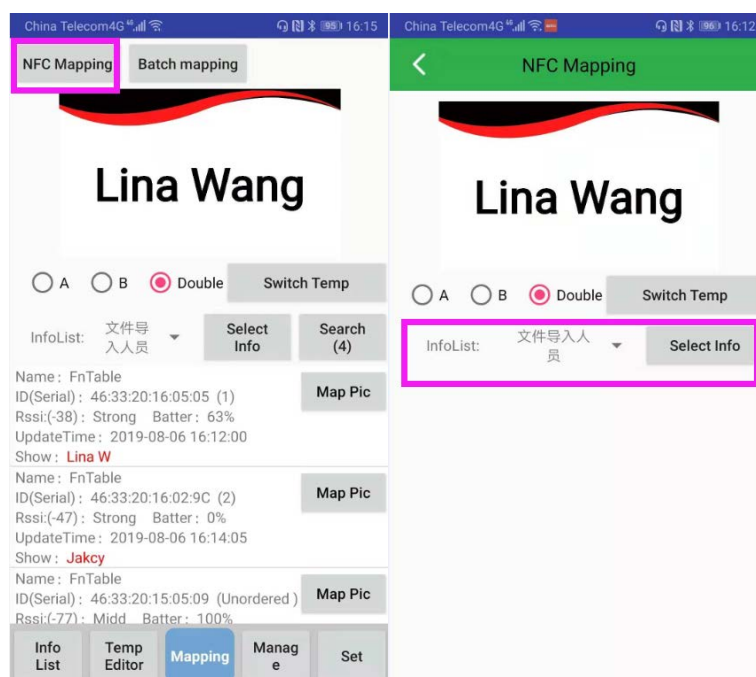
China Telecom4G 95 16:15

NFC Mapping

Batch mapping

Lina Wang

A B Double Switch Temp

InfoList: 文件导入人员 Select Info Search (4)

Name：FnTable
ID(Serial)：46:33:20:16:05:05 (1)
Rssi:(-38)：Strong Batter：63%
UpdateTime：2019-08-06 16:12:00
Show：Lina W

Map Pic

Name：FnTable
ID(Serial)：46:33:20:16:02:9C (2)
Rssi:(-47)：Strong Batter：0%
UpdateTime：2019-08-06 16:14:05
Show：Jakcy

Map Pic

Name：FnTable
ID(Serial)：46:33:20:15:05:09 (Unordered)
Rssi:(-77)：Midd Batter：100%

Map Pic

Info List

Temp Editor

Mapping

Manage

Set

China Telecom4G 96 16:12

NFC Mapping

Lina Wang

A B Double Switch Temp

InfoList: 文件导入人员 Select Info